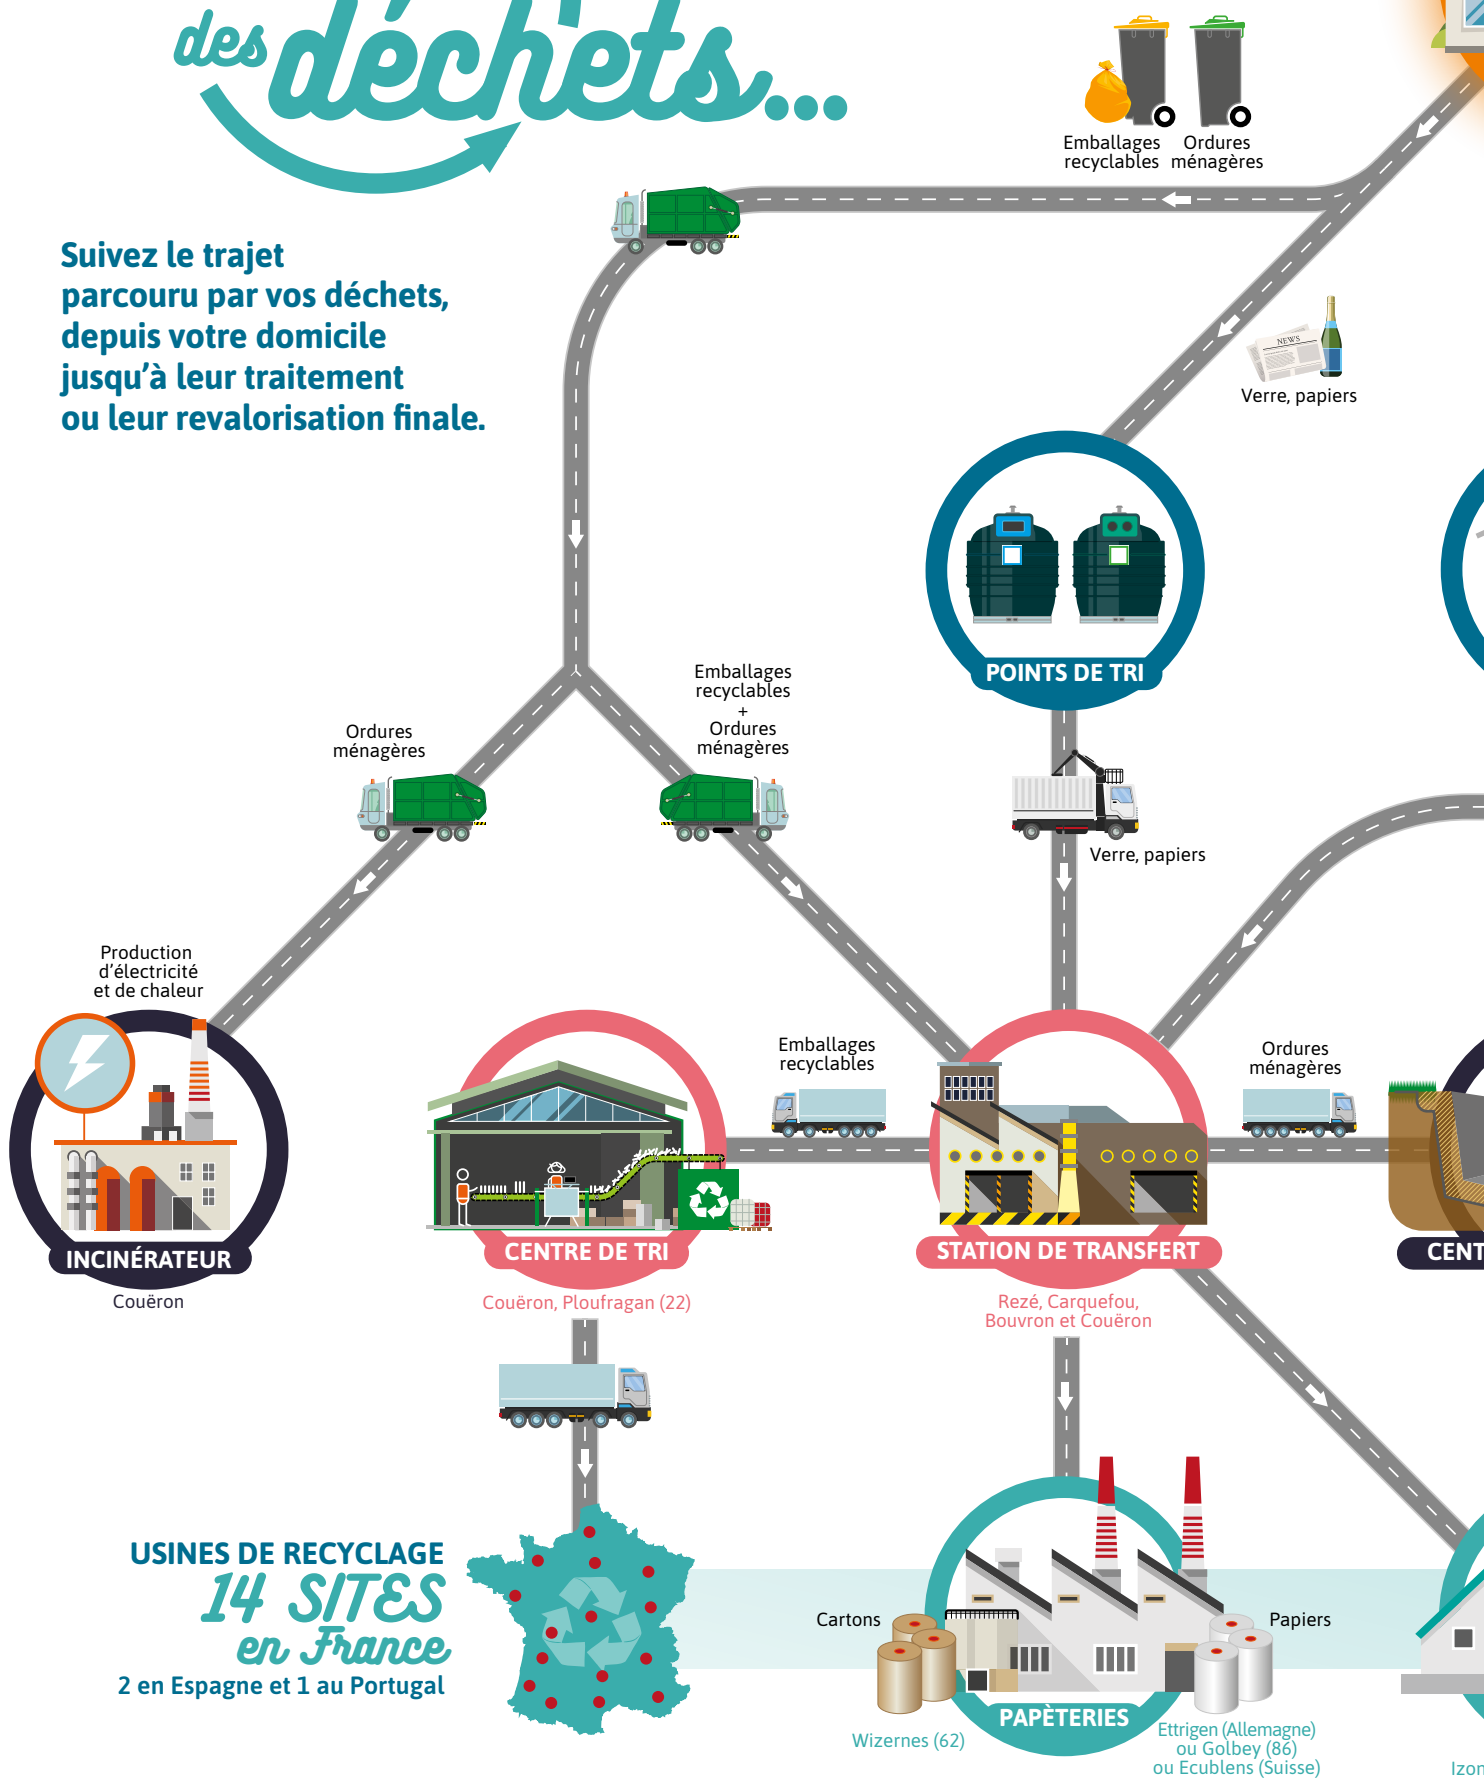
des déchets...

Emballages recyclables

Ordures ménagères

Suivez le trajet parcouru par vos déchets, depuis votre domicile jusqu'à leur traitement ou leur revalorisation finale.

NEWS

Verre, papiers

POINTS DE TRI

Emballages recyclables + Ordures ménagères

Ordures ménagères

Verre, papiers

Production d'électricité et de chaleur

Emballages recyclables

Ordures ménagères

INCINÉRATEUR

Couëron

CENTRE DE TRI

Couëron, Ploufragan (22)

STATION DE TRANSFERT

Rezé, Carquefou, Bouvron et Couëron

CENT

USINES DE RECYCLAGE

14 SITES en France

2 en Espagne et 1 au Portugal

Cartons

Papiers

PAPÈTERIES

Wizernes (62)

Ettrigen (Allemagne) ou Golbey (86) ou Ecublens (Suisse)

Izon